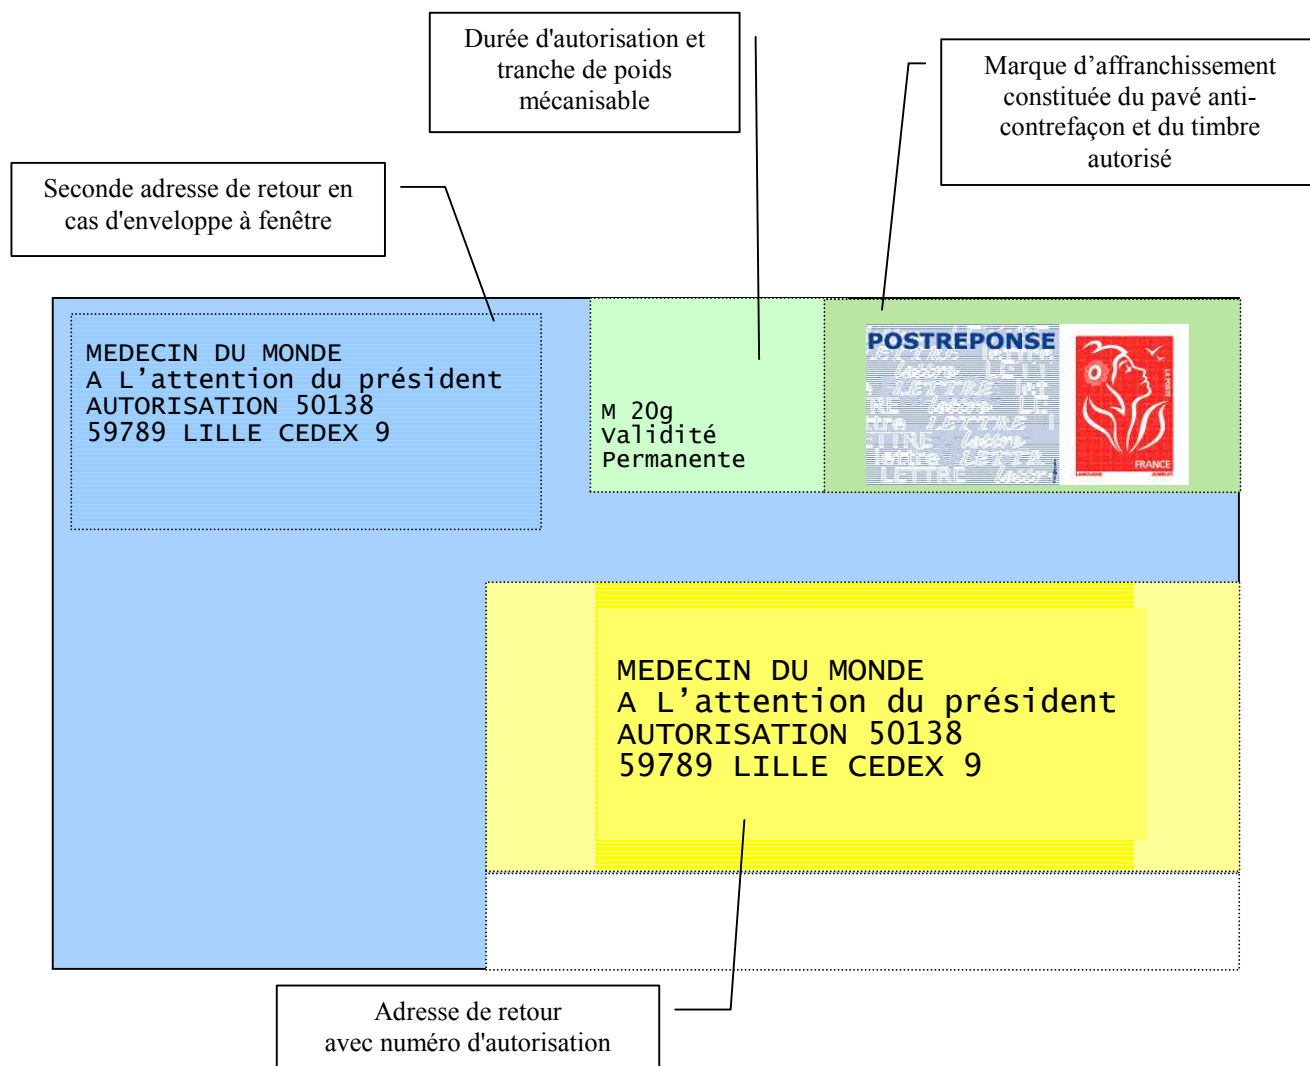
Durée d'autorisation et tranche de poids mécanisable

Marque d'affranchissement constituée du pavé anti-contrefaçon et du timbre autorisé

Seconde adresse de retour en cas d'enveloppe à fenêtre

MEDECIN DU MONDE
A L'attention du président
AUTORISATION 50138
59789 LILLE CEDEX 9

M 20g
Validité
Permanente

POSTREPONSE

FRANCE

MEDECIN DU MONDE
A L'attention du président
AUTORISATION 50138
59789 LILLE CEDEX 9

Adresse de retour avec numéro d'autorisation